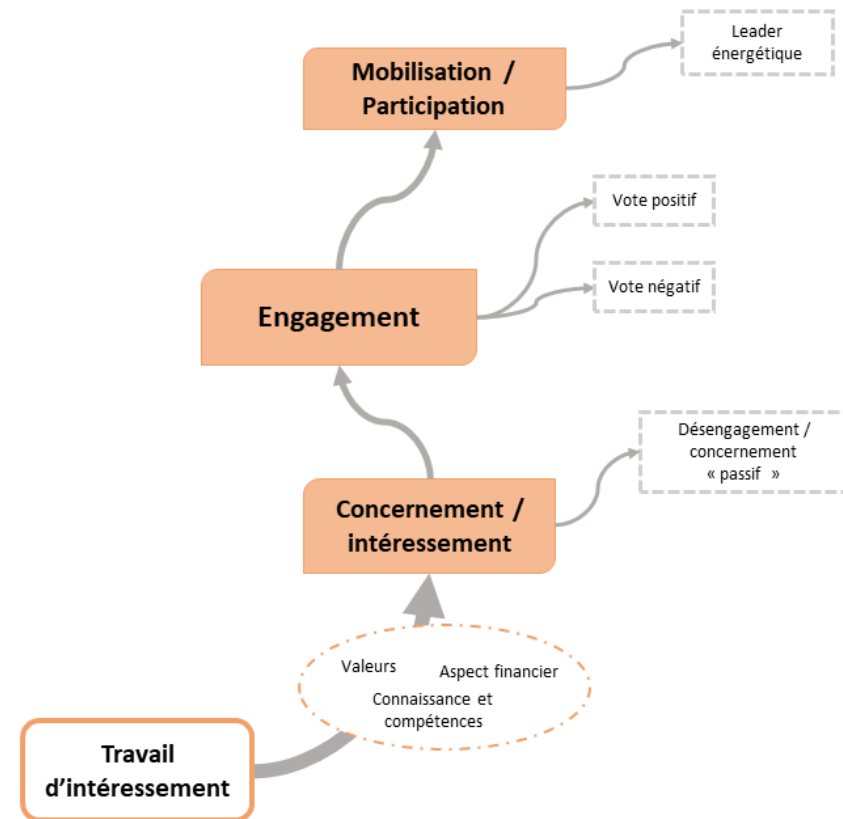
Mobilisation / Participation

Leader énergétique

Vote positif

Vote négatif

Engagement

Désengagement / concernement « passif »

Concernement / intéressement

Valeurs

Aspect financier

Connaissance et compétences

Travail d'intéressement